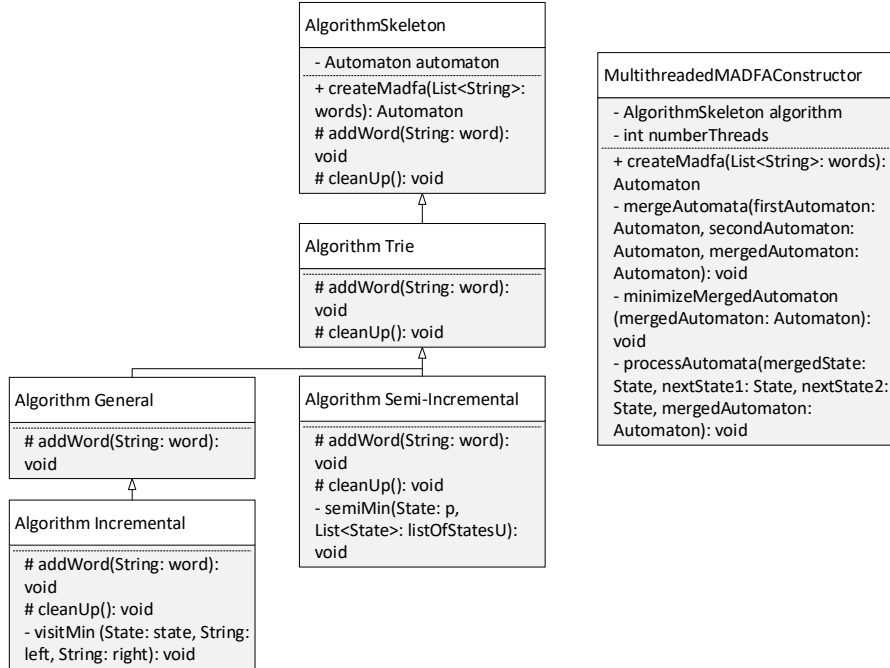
AlgorithmSkeleton

- Automaton automaton

+ createMadfa(List<String>: words): Automaton
# addWord(String: word): void
# cleanUp(): void

Algorithm Trie

# addWord(String: word): void
# cleanUp(): void

Algorithm General

# addWord(String: word): void

Algorithm Incremental

# addWord(String: word): void
# cleanUp(): void
- visitMin (State: state, String: left, String: right): void

Algorithm Semi-Incremental

# addWord(String: word): void
# cleanUp(): void
- semiMin(State: p, List<State>: listOfStatesU): void

MultithreadedMADFAConstructor

- AlgorithmSkeleton algorithm
- int numberThreads

+ createMadfa(List<String>: words): Automaton
- mergeAutomata(firstAutomaton: Automaton, secondAutomaton: Automaton, mergedAutomaton: Automaton): void
- minimizeMergedAutomaton (mergedAutomaton: Automaton): void
- processAutomata(mergedState: State, nextState1: State, nextState2: State, mergedAutomaton: Automaton): void